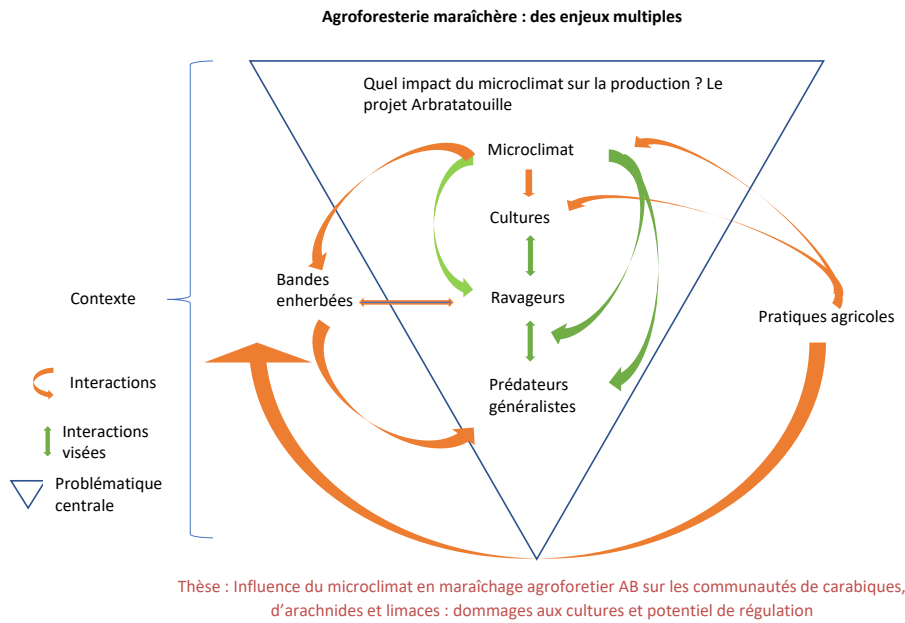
Agroforesterie maraîchère : des enjeux multiples

Quel impact du microclimat sur la production ? Le projet Arbratatouille

Microclimat

Cultures

Bandes enherbées

Ravageurs

Prédateurs généralistes

Pratiques agricoles

Contexte

Interactions

Interactions visées

Problématique centrale

Thèse : Influence du microclimat en maraîchage agroforetier AB sur les communautés de carabiques, d'arachnides et limaces : dommages aux cultures et potentiel de régulation